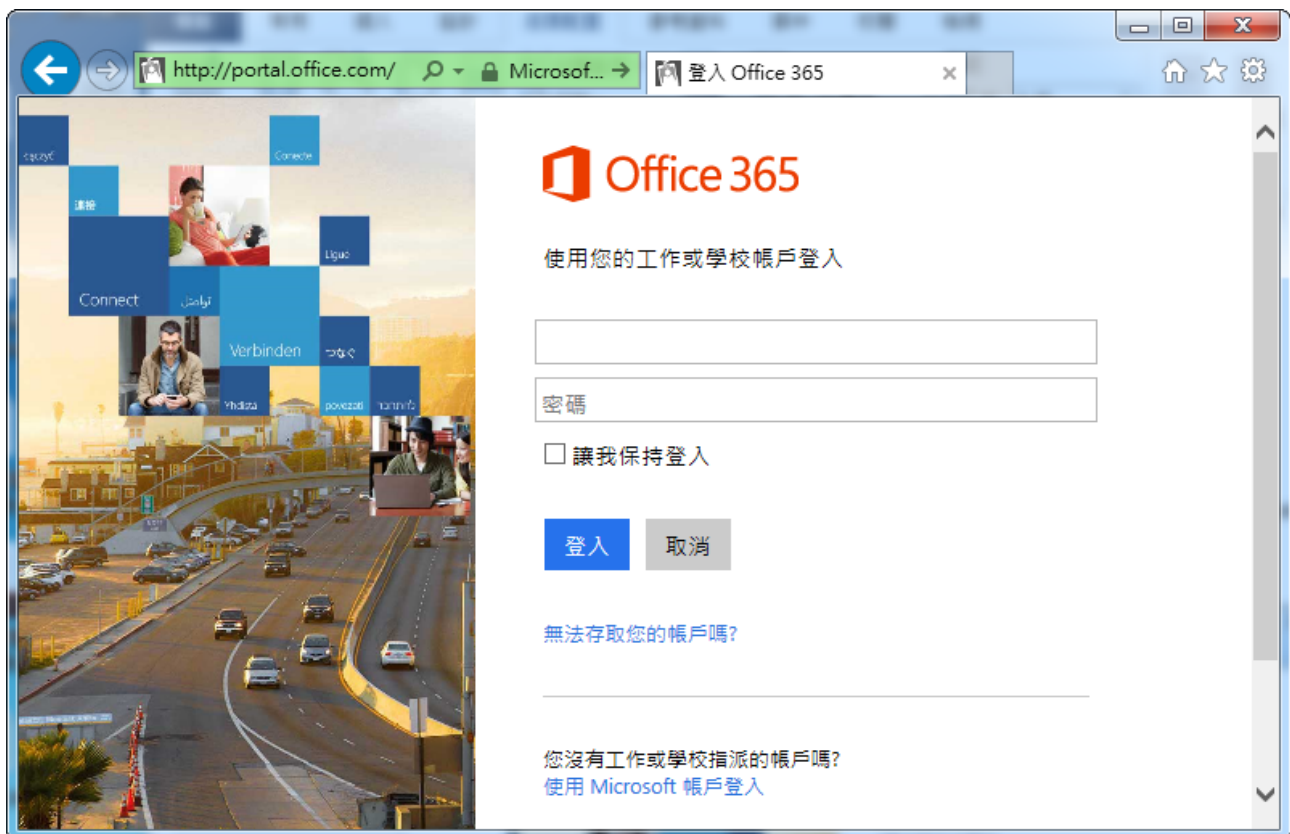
http://portal.office.com/

Microsof...

登入 Office 365

Connect

Verbinden

つなぐ

Ligue

Conecte

povezati

Office 365

使用您的工作或學校帳戶登入

密碼

讓我保持登入

登入

取消

無法存取您的帳戶嗎?

您沒有工作或學校指派的帳戶嗎?

使用 Microsoft 帳戶登入